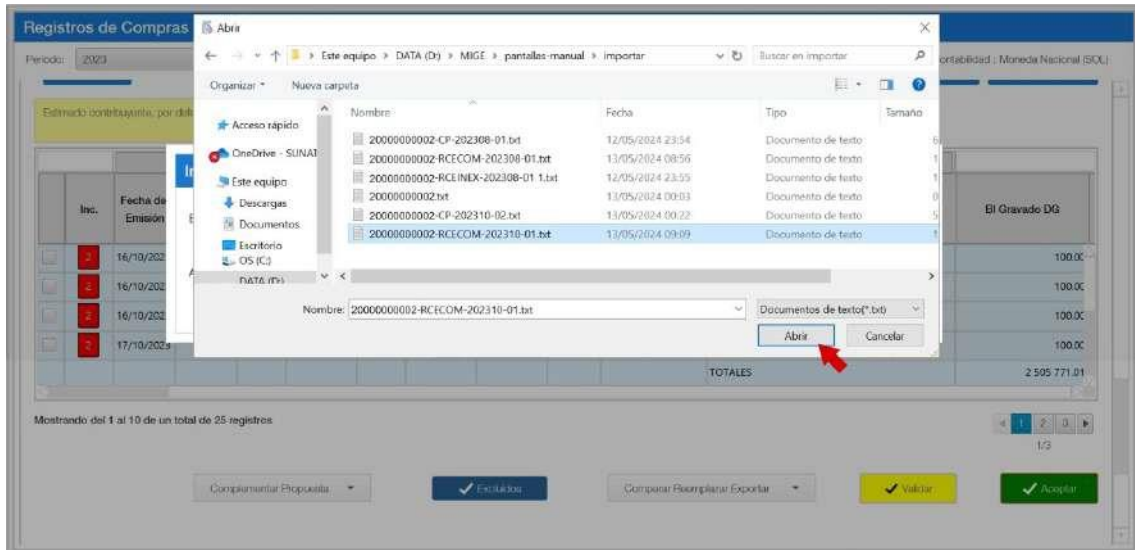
Registros de Compras

Periodo: 2023

ontabilidad : Moneda Nacional (SOL)

Estimado contribuyente, por def

Abrir

← → ↑ > Este equipo > DATA (D:) > MIGE > pantallas-manual > importar

Buscar en importar

Organizar ▾ Nueva carpeta

Acceso rápido
OneDrive - SUNAT
Este equipo
Descargas
Documentos
Escritorio
OS (C:)
DATA (D:)

| Nombre | Fecha | Tipo | Tamaño |
|---|---|---|---|
| 20000000002-CP-202308-01.txt | 12/05/2024 23:54 | Documento de texto | |
| 20000000002-RCECOM-202308-01.txt | 13/05/2024 08:56 | Documento de texto | |
| 20000000002-RCEINEX-202308-01 1.txt | 12/05/2024 23:55 | Documento de texto | |
| 20000000002.txt | 13/05/2024 00:03 | Documento de texto | |
| 20000000002-CP-202310-02.txt | 13/05/2024 00:22 | Documento de texto | |
| 20000000002-RCECOM-202310-01.txt | 13/05/2024 09:09 | Documento de texto | |

Nombre: 20000000002-RCECOM-202310-01.txt

Documentos de texto(*.txt)

Abrir Cancelar

| | Inc. | Fecha de Emisión | | BI Gravado DG |
|---|---|---|---|---|
| | 2 | 16/10/202 | | 100.0 |
| | 2 | 16/10/202 | | 100.0 |
| | 2 | 16/10/202 | | 100.0 |
| | 2 | 17/10/2023 | | 100.0 |
| | | | TOTALES | 2 505 771.01 |

Mostrando del 1 al 10 de un total de 25 registros

1 2 3
1/3

Complementar Propuesta ▾ Excluidos Comparar Reemplazar Exportar ▾ Validar Aceptar